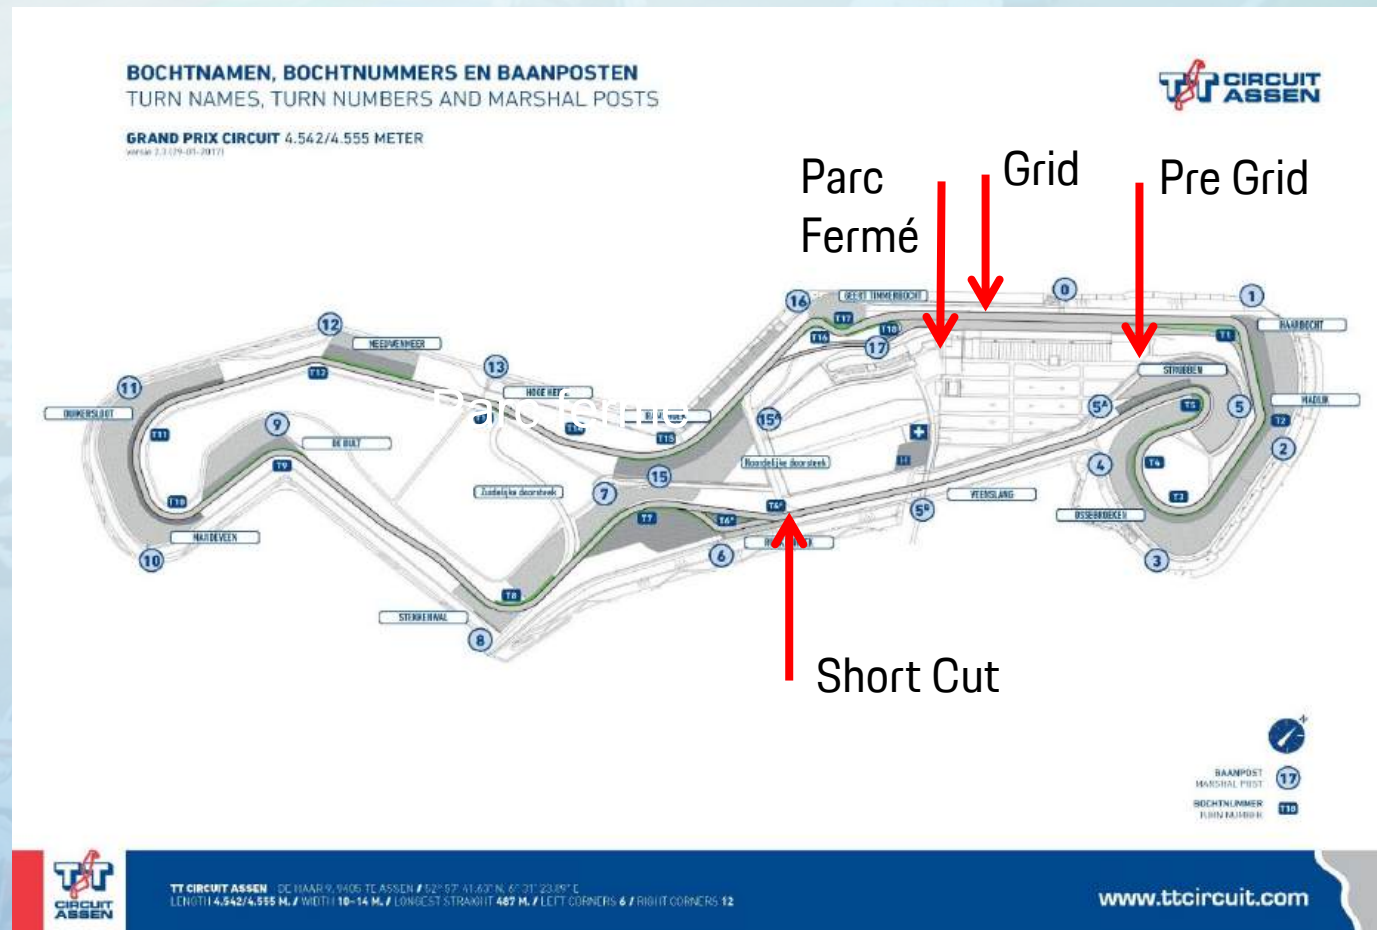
BOCHTNAMEN, BOCHTNUMMERS EN BAANPOSTEN
TURN NAMES, TURN NUMBERS AND MARSHAL POSTS

GRAND PRIX CIRCUIT 4.542/4.555 METER
versie 2.1 (29-01-2017)

TT CIRCUIT ASSEN

Parc Fermé

Grid

Pre Grid

Short Cut

Parc fermé

GEERT TIMMERBOCHT
HAARBOCHT
STROBBEN
MADIJK
OSSEBROEKEN
VEENSLANG
HEERNEVENMEER
HOGE HEIDE
DE BULT
DUIKERSLOOT
MANDEVEEN
STEKKENWAL
Zuidelijke doorsteek
Noordelijke doorsteek

0 1 2 3 4 5 5A 5B 6 7 8 9 10 11 12 13 15 15A 16 17

T1 T2 T3 T4 T5 T6 T6A T6B T7 T8 T9 T10 T11 T12 T13 T15 T16 T17 T18

BAANPOST
MARSHAL POST
BOCHTNUMMER
TURN NUMBER

TT CIRCUIT ASSEN DE HAAR 9, 9405 TE ASSEN / 52° 57' 41.63" N, 6° 31' 23.89" E
LENGTH 4.542/4.555 M. / WIDTH 10-14 M. / LONGEST STRAIGHT 487 M. / LEFT CORNERS 6 / RIGHT CORNERS 12

CIRCUIT ASSEN

www.ttcircuit.com